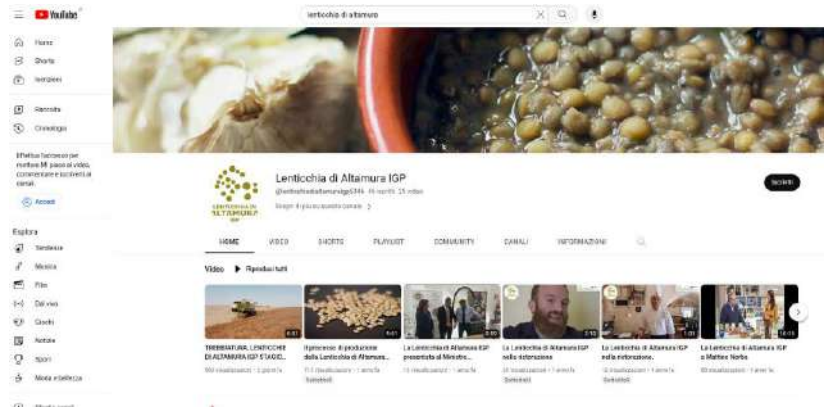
YouTube

lenticchia di altamura

Home
Shorts
Iscrizioni

Raccolta
Cronologia

Effettua l'accesso per mettere Mi piace ai video, commentare e iscriverti ai canali.

Accedi

Esplora
Tendenze
Musica
Film
Dal vivo
Giochi
Notizie
Sport
Moda e bellezza

LENTICCHIA DI ALTAMURA IGP

Lenticchia di Altamura IGP
@lenticchiadialtamuraigp6346 · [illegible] iscritti · 25 video
Scopri di più su questo canale >

Iscriviti

HOME VIDEO SHORTS PLAYLIST COMMUNITY CANALI INFORMAZIONI

Video ▶ Riproduci tutti

TREBBIATURA LENTICCHIE DI ALTAMURA IGP STAGIO...
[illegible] visualizzazioni · 1 anno fa

Il processo di produzione della Lenticchia di Altamura...
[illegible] visualizzazioni · 1 anno fa
Sottotitoli

La Lenticchia di Altamura IGP presentata al Ministro...
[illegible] visualizzazioni · 1 anno fa

La Lenticchia di Altamura IGP nella ristorazione
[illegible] visualizzazioni · 1 anno fa
Sottotitoli

La Lenticchia di Altamura IGP nella ristorazione.
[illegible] visualizzazioni · 1 anno fa
Sottotitoli

La Lenticchia di Altamura IGP e Matteo Norba
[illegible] visualizzazioni · 1 anno fa